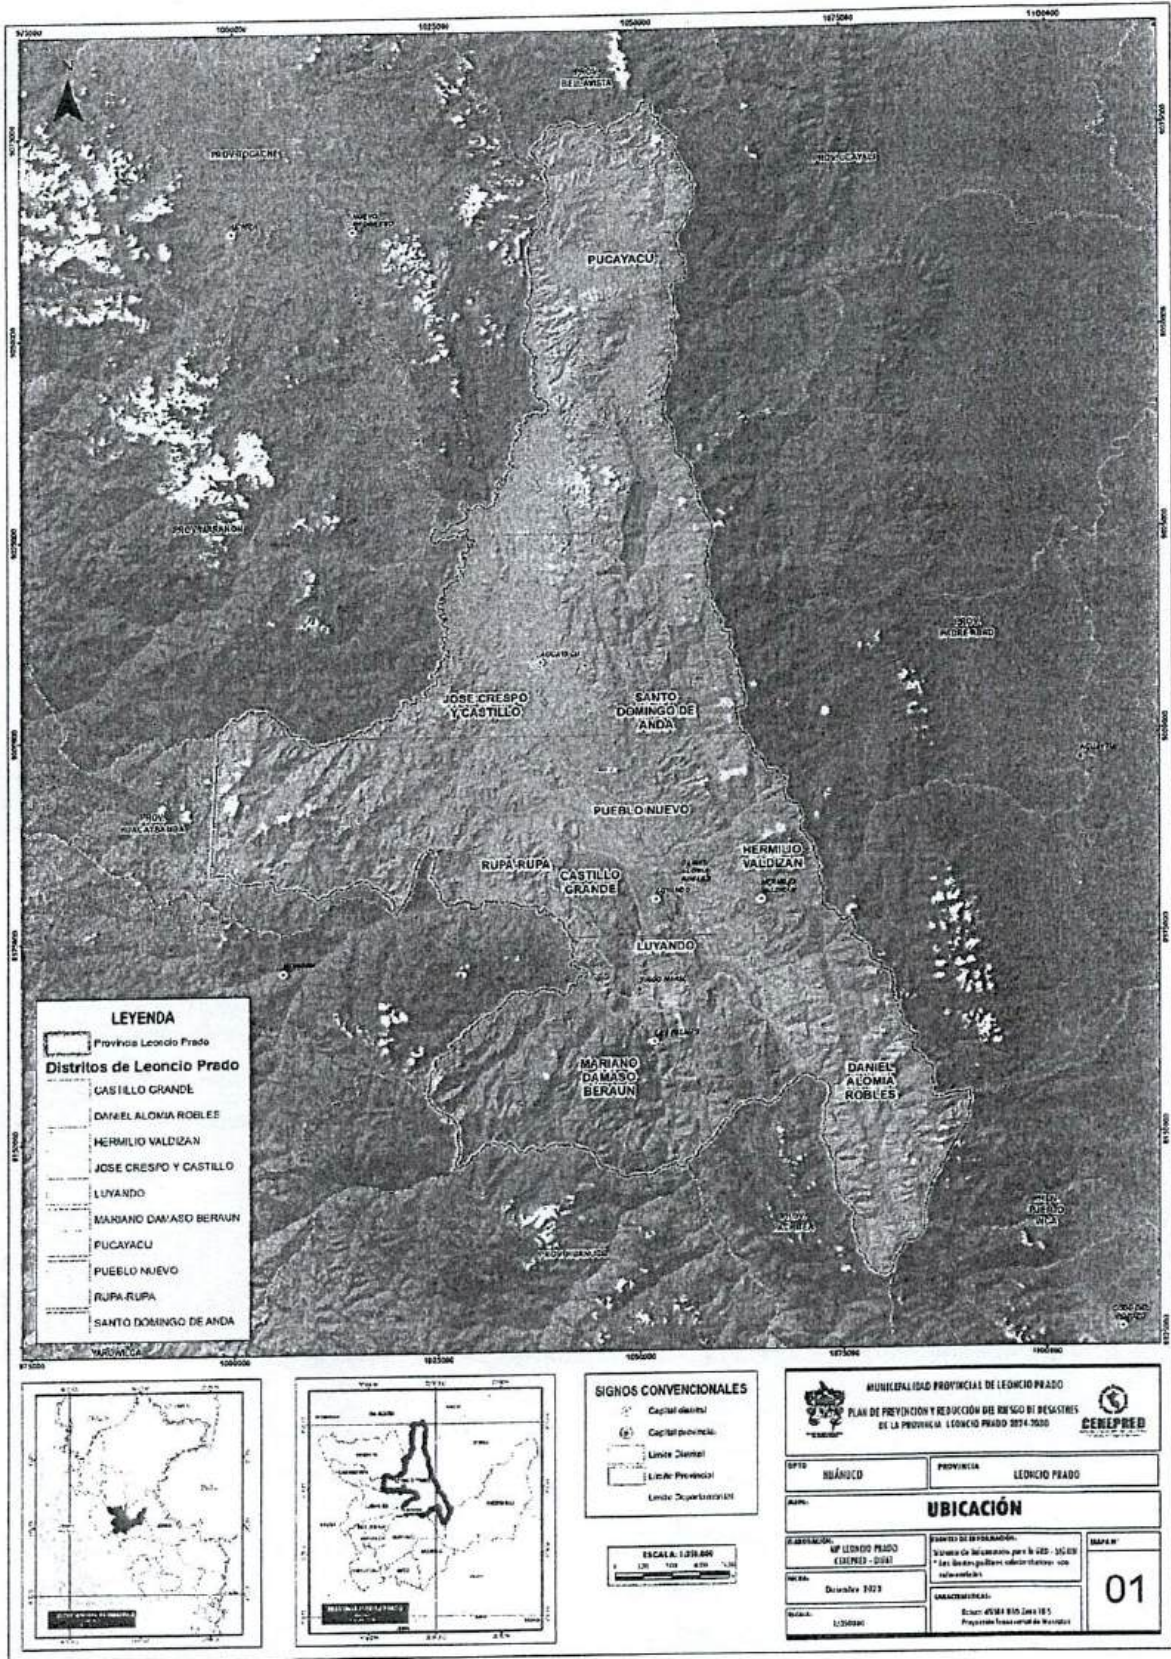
975000
1000000
1025000
1050000
1075000
1100000

PROV. BELLAVISTA
PROV. HUACAYBAMBA
PROV. UCAYALI
PUCAYACU
PROV. MARAÑON
PROV. PADRE ABAD
JOSE CRESPO Y CASTILLO
SANTO DOMINGO DE ANDA
PUEBLO NUEVO
PROV. HUACAYBAMBA
HERMILIO VALDIZAN
RUPA RUPA
CASTILLO GRANDE
LUYANDO
MARIANO DAMASO BERAUN
DANIEL ALOMIA ROBLES
PROV. HUANUCO
PROV. PUERTO INCA
PROV. AMBO

LEYENDA
Provincia Leoncio Prado
Distritos de Leoncio Prado
CASTILLO GRANDE
DANIEL ALOMIA ROBLES
HERMILIO VALDIZAN
JOSE CRESPO Y CASTILLO
LUYANDO
MARIANO DAMASO BERAUN
PUCAYACU
PUEBLO NUEVO
RUPA-RUPA
SANTO DOMINGO DE ANDA

SIGNOS CONVENCIONALES
Capital distrital
Capital provincial
Limite Distrital
Limite Provincial
Limite Departamental

ESCALA: 1:350,000

MUNICIPALIDAD PROVINCIAL DE LEONCIO PRADO
PLAN DE PREVENCIÓN Y REDUCCIÓN DEL RIESGO DE DESASTRES DE LA PROVINCIA LEONCIO PRADO 2024-2030
CENEPRED

DPTO: HUÁNUCO
PROVINCIA: LEONCIO PRADO
MAPA: UBICACIÓN
ELABORACIÓN: MP LEONCIO PRADO CENEPRED - DIFAT
FUENTE DE INFORMACIÓN: Sistema de Información para la GRD - SIGRID * Los límites políticos administrativos son referenciales
FECHA: Diciembre 2023
ESCALA: 1/350000
CARACTERÍSTICAS: Datum WGS84 UTM Zona 18 S Proyección Transversal de Mercator
MAPA N° 01